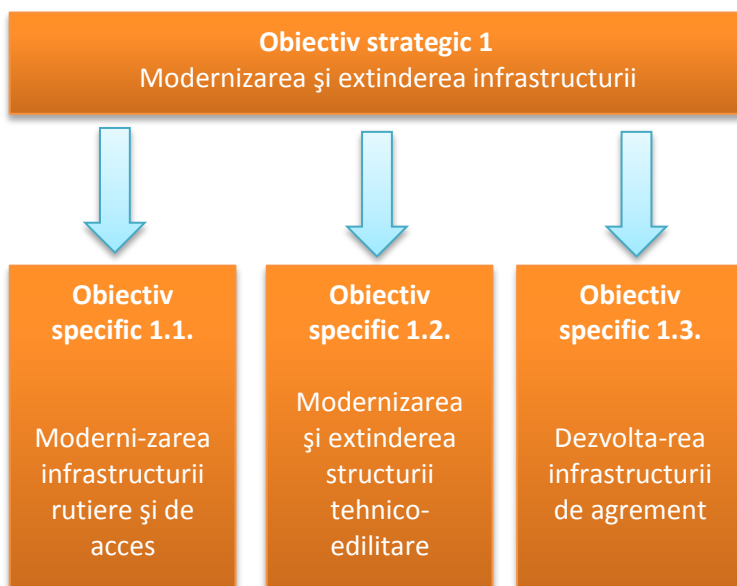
**Obiectiv strategic 1**
Modernizarea şi extinderea infrastructurii

**Obiectiv specific 1.1.**

Moderni-zarea infrastructurii rutiere şi de acces

**Obiectiv specific 1.2.**

Modernizarea şi extinderea structurii tehnico-edilitare

**Obiectiv specific 1.3.**

Dezvolta-rea infrastructurii de agrement